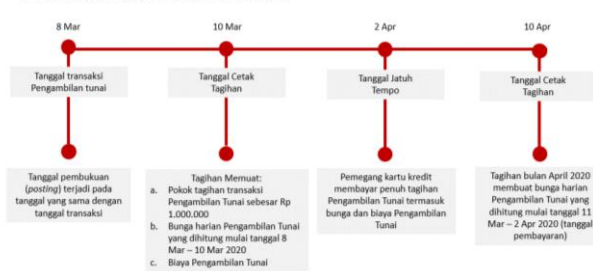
8 Mar

Tanggal transaksi Pengambilan tunai

Tanggal pembukuan (*posting*) terjadi pada tanggal yang sama dengan tanggal transaksi

10 Mar

Tanggal Cetak Tagihan

Tagihan Memuat:
a. Pokok tagihan transaksi Pengambilan Tunai sebesar Rp 1.000.000
b. Bunga harian Pengambilan Tunai yang dihitung mulai tanggal 8 Mar – 10 Mar 2020
c. Biaya Pengambilan Tunai

2 Apr

Tanggal Jatuh Tempo

Pemegang kartu kredit membayar penuh tagihan Pengambilan Tunai termasuk bunga dan biaya Pengambilan Tunai

10 Apr

Tanggal Cetak Tagihan

Tagihan bulan April 2020 membuat bunga harian Pengambilan Tunai yang dihitung mulai tanggal 11 Mar – 2 Apr 2020 (tanggal pembayaran)